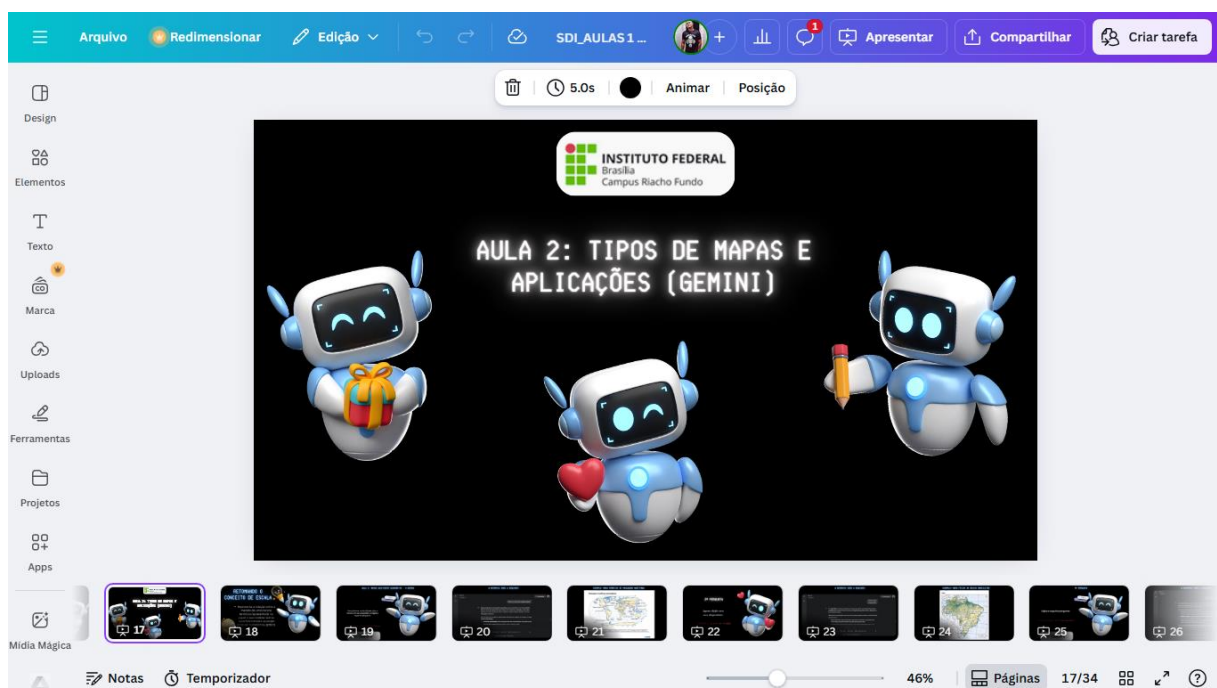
Arquivo Redimensionar Edição SDI_AULAS 1 ... 1 Apresentar Compartilhar Criar tarefa

5.0s Animar Posição

Design
Elementos
Texto
Marca
Uploads
Ferramentas
Projetos
Apps
Mídia Mágica

INSTITUTO FEDERAL
Brasília
Campus Riacho Fundo

AULA 2: TIPOS DE MAPAS E APLICAÇÕES (GEMINI)

17 18 19 20 21 22 23 24 25 26

Notas Temporizador 46% Páginas 17/34 ?